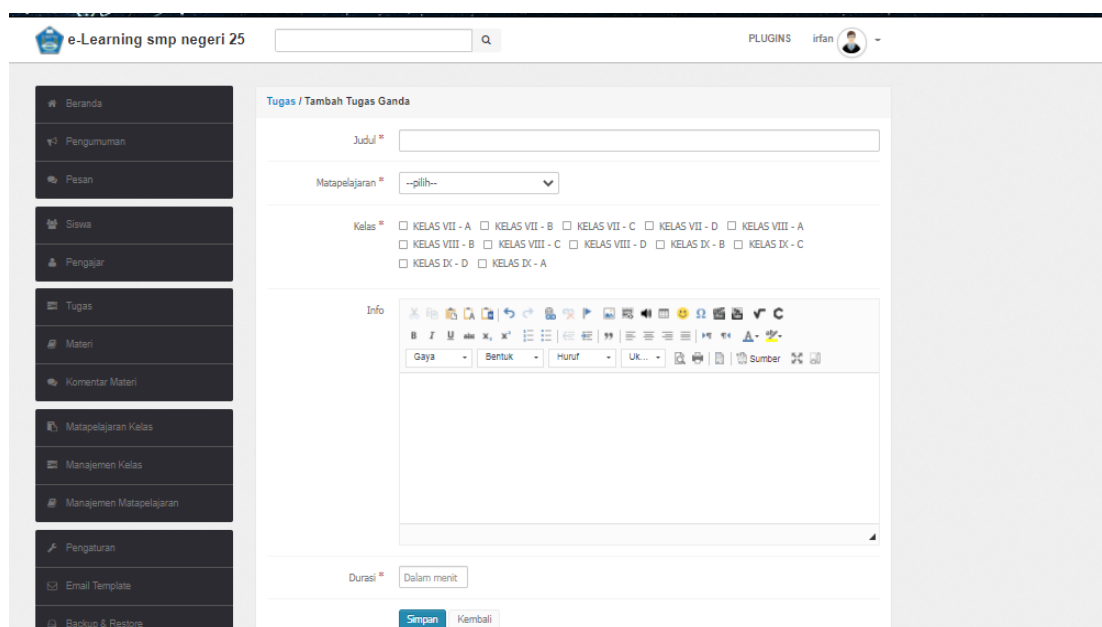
e-Learning smp negeri 25

PLUGINS irfan

Beranda
Pengumuman
Pesan
Siswa
Pengajar
Tugas
Materi
Komentar Materi
Matapelajaran Kelas
Manajemen Kelas
Manajemen Matapelajaran
Pengaturan
Email Template
Backup & Restore

Tugas / Tambah Tugas Ganda

Judul *

Matapelajaran * --pilih--

Kelas * KELAS VII - A KELAS VII - B KELAS VII - C KELAS VII - D KELAS VIII - A KELAS VIII - B KELAS VIII - C KELAS VIII - D KELAS IX - B KELAS IX - C KELAS IX - D KELAS IX - A

Info

Gaya Bentuk Huruf Uk... Sumber

Durasi * Dalam menit

Simpan Kembali